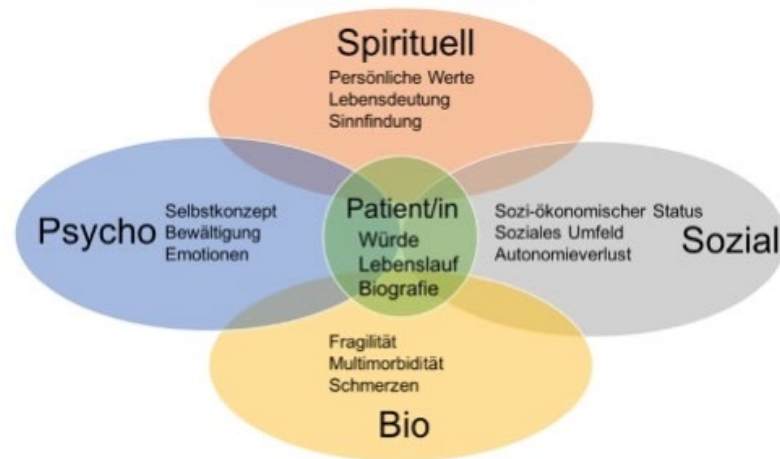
Spirituell
Persönliche Werte
Lebensdeutung
Sinnfindung

Psycho
Selbstkonzept
Bewältigung
Emotionen

Patient/in
Würde
Lebenslauf
Biografie

Sozi-ökonomischer Status
Soziales Umfeld
Autonomieverlust
Sozial

Fragilität
Multimorbidität
Schmerzen
Bio